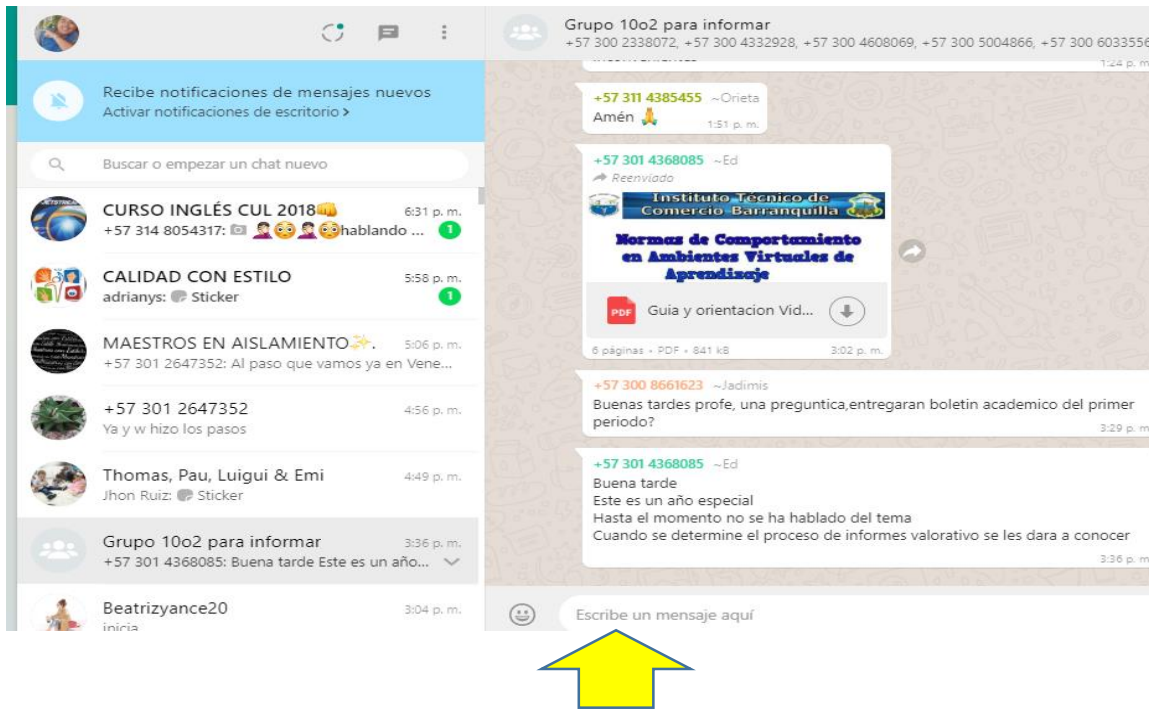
Recibe notificaciones de mensajes nuevos
Activar notificaciones de escritorio >

Buscar o empezar un chat nuevo

CURSO INGLÉS CUL 2018👊 6:31 p. m.
+57 314 8054317: 📷 🙎😳🙎😳hablando ... 1

CALIDAD CON ESTILO 5:58 p. m.
adrianys: Sticker 1

MAESTROS EN AISLAMIENTO✨. 5:06 p. m.
+57 301 2647352: Al paso que vamos ya en Vene...

+57 301 2647352 4:56 p. m.
Ya y w hizo los pasos

Thomas, Pau, Luigui & Emi 4:49 p. m.
Jhon Ruiz: Sticker

Grupo 10o2 para informar 3:36 p. m.
+57 301 4368085: Buena tarde Este es un año...

Beatrizyance20 3:04 p. m.
inicia

Grupo 10o2 para informar
+57 300 2338072, +57 300 4332928, +57 300 4608069, +57 300 5004866, +57 300 6033556

1:24 p. m.

+57 311 4385455 ~Orieta
Amén 🙏 1:51 p. m.

+57 301 4368085 ~Ed
Reenviado
Instituto Técnico de Comercio Barranquilla
Normas de Comportamiento en Ambientes Virtuales de Aprendizaje
PDF Guia y orientacion Vid...
6 páginas • PDF • 841 kB 3:02 p. m.

+57 300 8661623 ~Jadimis
Buenas tardes profe, una preguntica,entregaran boletin academico del primer periodo?
3:29 p. m.

+57 301 4368085 ~Ed
Buena tarde
Este es un año especial
Hasta el momento no se ha hablado del tema
Cuando se determine el proceso de informes valorativo se les dara a conocer
3:36 p. m.

Escribe un mensaje aquí